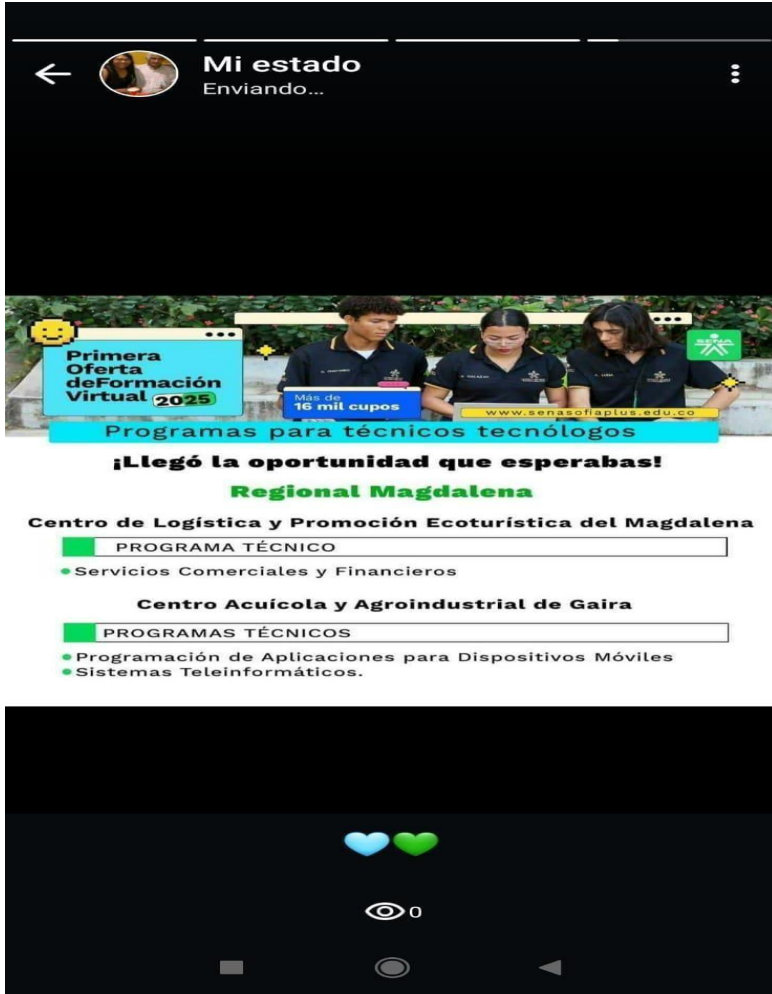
Mi estado
Enviando...

Primera Oferta deFormación Virtual 2025

Más de 16 mil cupos

SENA

www.senasofiaplus.edu.co

Programas para técnicos tecnólogos

¡Llegó la oportunidad que esperabas!

Regional Magdalena

Centro de Logística y Promoción Ecoturística del Magdalena

PROGRAMA TÉCNICO

• Servicios Comerciales y Financieros

Centro Acuícola y Agroindustrial de Gaira

PROGRAMAS TÉCNICOS

• Programación de Aplicaciones para Dispositivos Móviles
• Sistemas Teleinformáticos.

0